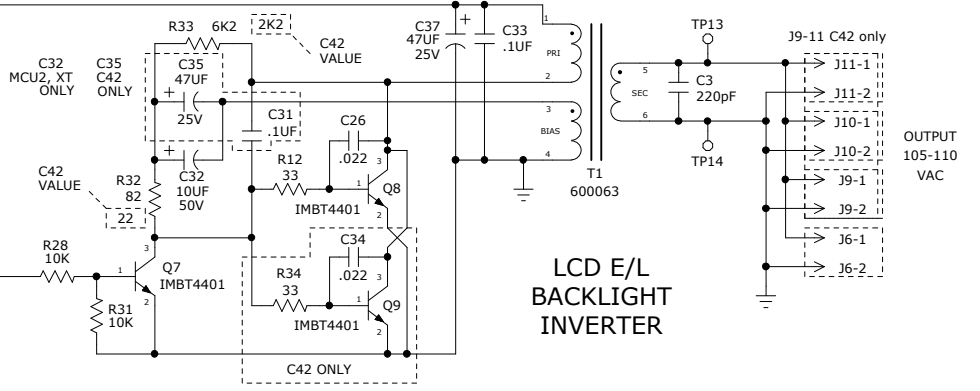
R33 6K2
2K2
C42 VALUE
C32 MCU2, XT ONLY
C35 C42 ONLY
C35 47UF 25V
C31 .1UF
C32 10UF 50V
C37 47UF 25V
C33 .1UF
1
PRI
2
3
BIAS
4
T1 600063
TP13
5
SEC
6
C3 220pF
TP14
J9-11 C42 only
J11-1
J11-2
J10-1
J10-2
J9-1
J9-2
J6-1
J6-2
OUTPUT 105-110 VAC
C26 .022
R12 33
3
1
2
Q8
IMBT4401
C42 VALUE
R32 82
22
R28 10K
1
3
2
Q7 IMBT4401
R31 10K
C34 .022
R34 33
3
1
2
Q9
IMBT4401
C42 ONLY
LCD E/L BACKLIGHT INVERTER